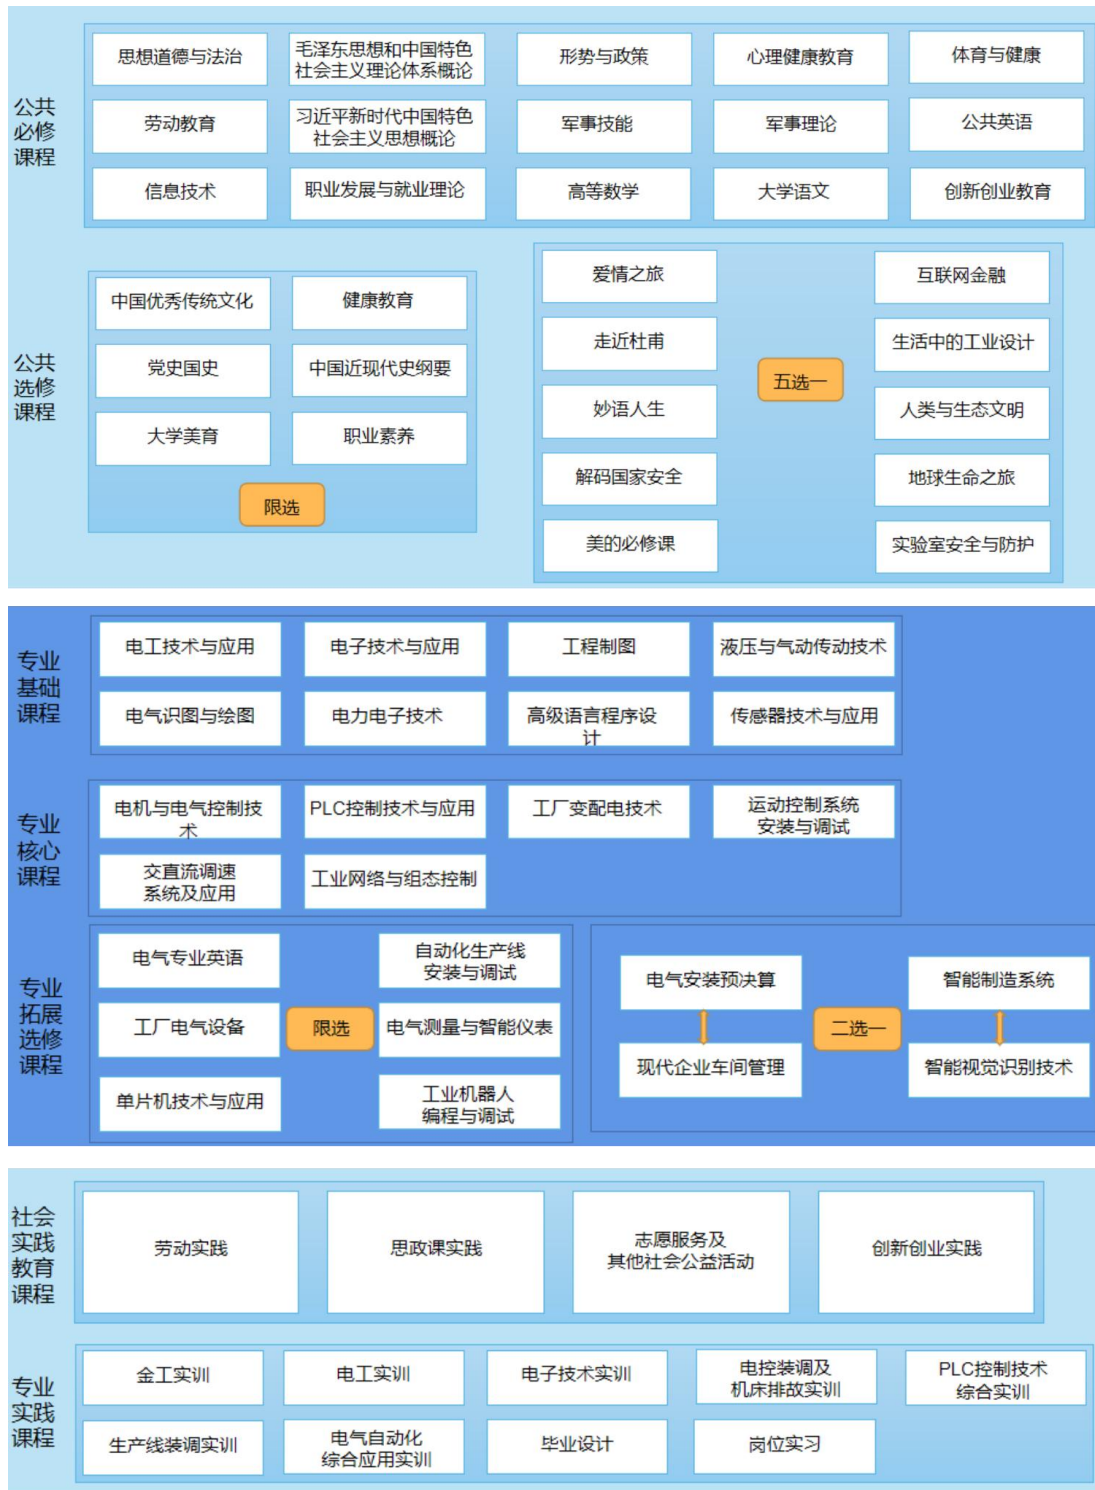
公共必修课程

思想道德与法治
毛泽东思想和中国特色社会主义理论体系概论
形势与政策
心理健康教育
体育与健康
劳动教育
习近平新时代中国特色社会主义思想概论
军事技能
军事理论
公共英语
信息技术
职业发展与就业理论
高等数学
大学语文
创新创业教育

公共选修课程

中国优秀传统文化
健康教育
党史国史
中国近现代史纲要
大学美育
职业素养
限选

爱情之旅
走近杜甫
妙语人生
解码国家安全
美的必修课
五选一
互联网金融
生活中的工业设计
人类与生态文明
地球生命之旅
实验室安全与防护

专业基础课程

电工技术与应用
电子技术与应用
工程制图
液压与气动传动技术
电气识图与绘图
电力电子技术
高级语言程序设计
传感器技术与应用

专业核心课程

电机与电气控制技术
PLC控制技术与应用
工厂变配电技术
运动控制系统安装与调试
交直流调速系统及应用
工业网络与组态控制

专业拓展选修课程

电气专业英语
工厂电气设备
单片机技术与应用
限选
自动化生产线安装与调试
电气测量与智能仪表
工业机器人编程与调试

电气安装预决算
现代企业车间管理
二选一
智能制造系统
智能视觉识别技术

社会实践教育课程

劳动实践
思政课实践
志愿服务及其他社会公益活动
创新创业实践

专业实践课程

金工实训
电工实训
电子技术实训
电控装调及机床排故实训
PLC控制技术综合实训
生产线装调实训
电气自动化综合应用实训
毕业设计
岗位实习